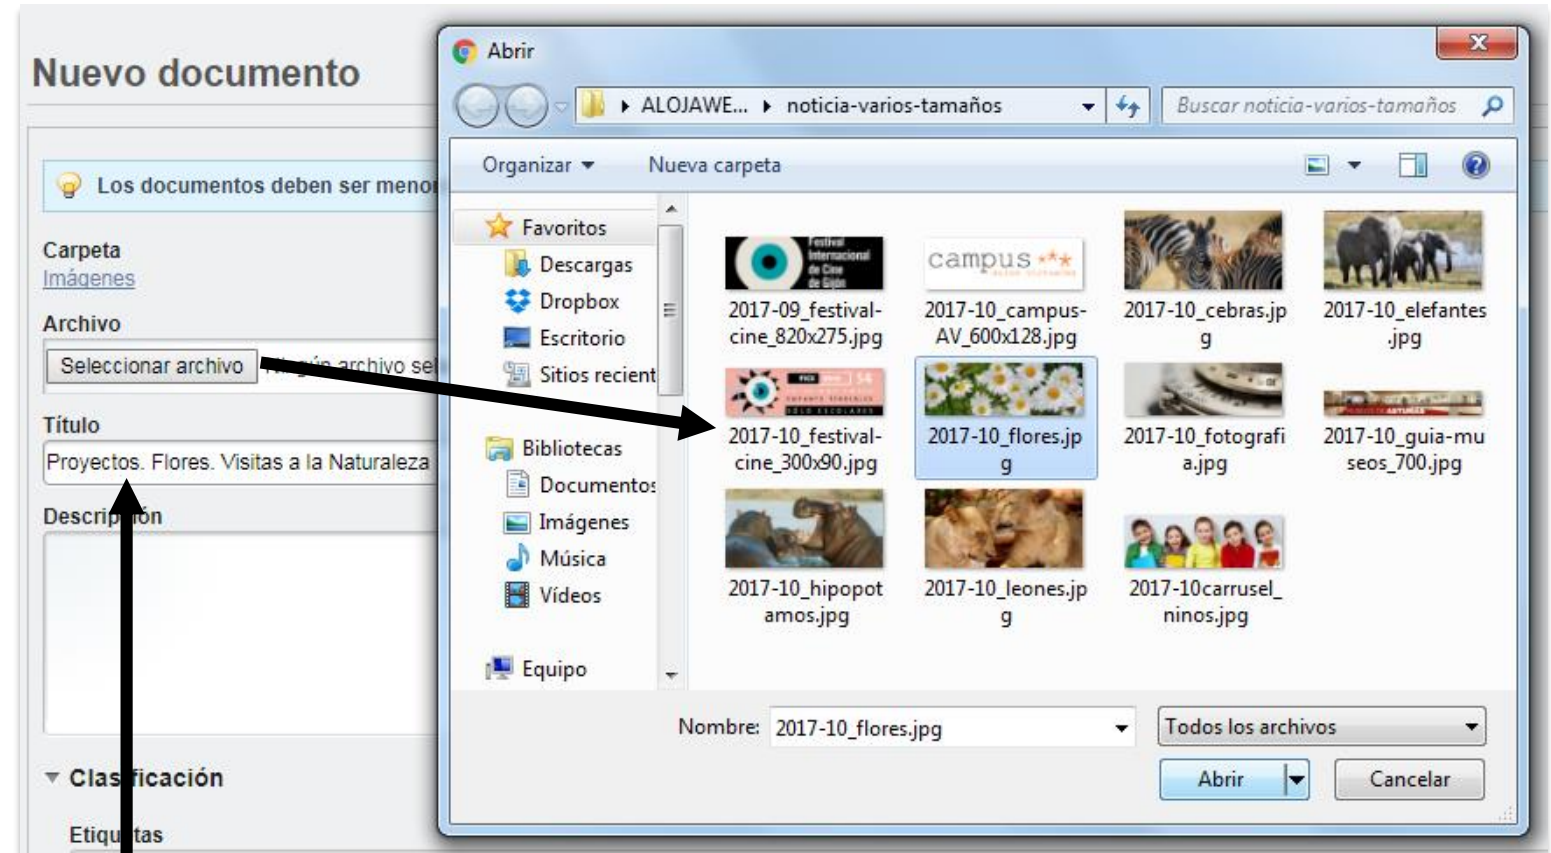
Nuevo documento

Los documentos deben ser menor

Carpeta
Imágenes

Archivo
Seleccionar archivo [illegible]ún archivo sel

Título
Proyectos. Flores. Visitas a la Naturaleza

Descrip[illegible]ón

Clas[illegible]ficación

Etiqu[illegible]tas

Abrir

ALOJAWE... ▸ noticia-varios-tamaños

Buscar noticia-varios-tamaños

Organizar ▾ Nueva carpeta

Favoritos
Descargas
Dropbox
Escritorio
Sitios recient

Bibliotecas
Documentos
Imágenes
Música
Vídeos

Equipo

Festival Internacional de Cine de Gijón
2017-09_festival-cine_820x275.jpg

campus
2017-10_campus-AV_600x128.jpg

2017-10_cebras.jpg

2017-10_elefantes.jpg

2017-10_festival-cine_300x90.jpg

2017-10_flores.jpg

2017-10_fotografia.jpg

2017-10_guia-museos_700.jpg

2017-10_hipopotamos.jpg

2017-10_leones.jpg

2017-10carrusel_ninos.jpg

Nombre: 2017-10_flores.jpg

Todos los archivos

Abrir

Cancelar